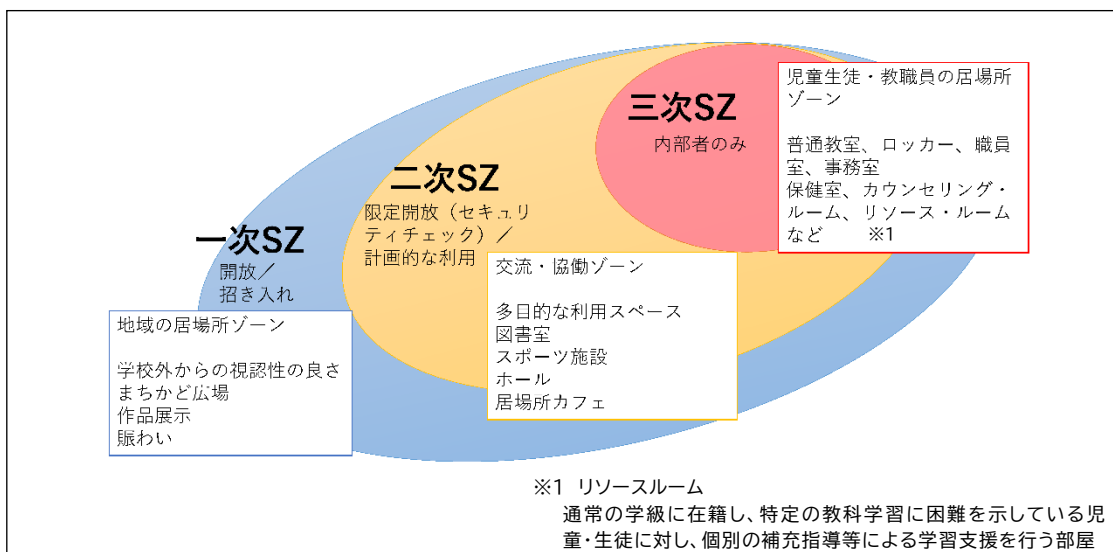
三次SZ
内部者のみ

児童生徒・教職員の居場所ゾーン

普通教室、ロッカー、職員室、事務室
保健室、カウンセリング・ルーム、リソース・ルームなど　※1

二次SZ
限定開放（セキュリティチェック）／計画的な利用

交流・協働ゾーン

多目的な利用スペース
図書室
スポーツ施設
ホール
居場所カフェ

一次SZ
開放／招き入れ

地域の居場所ゾーン

学校外からの視認性の良さ
まちかど広場
作品展示
賑わい

※1 リソースルーム
通常の学級に在籍し、特定の教科学習に困難を示している児童・生徒に対し、個別の補充指導等による学習支援を行う部屋